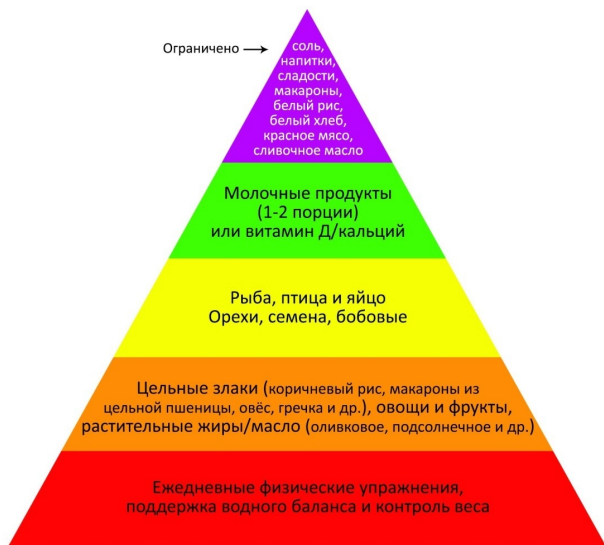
Ограничено →

соль, напитки, сладости, макароны, белый рис, белый хлеб, красное мясо, сливочное масло

Молочные продукты (1-2 порции) или витамин Д/кальций

Рыба, птица и яйцо
Орехи, семена, бобовые

Цельные злаки (коричневый рис, макароны из цельной пшеницы, овёс, гречка и др.), овощи и фрукты, растительные жиры/масло (оливковое, подсолнечное и др.)

Ежедневные физические упражнения, поддержка водного баланса и контроль веса